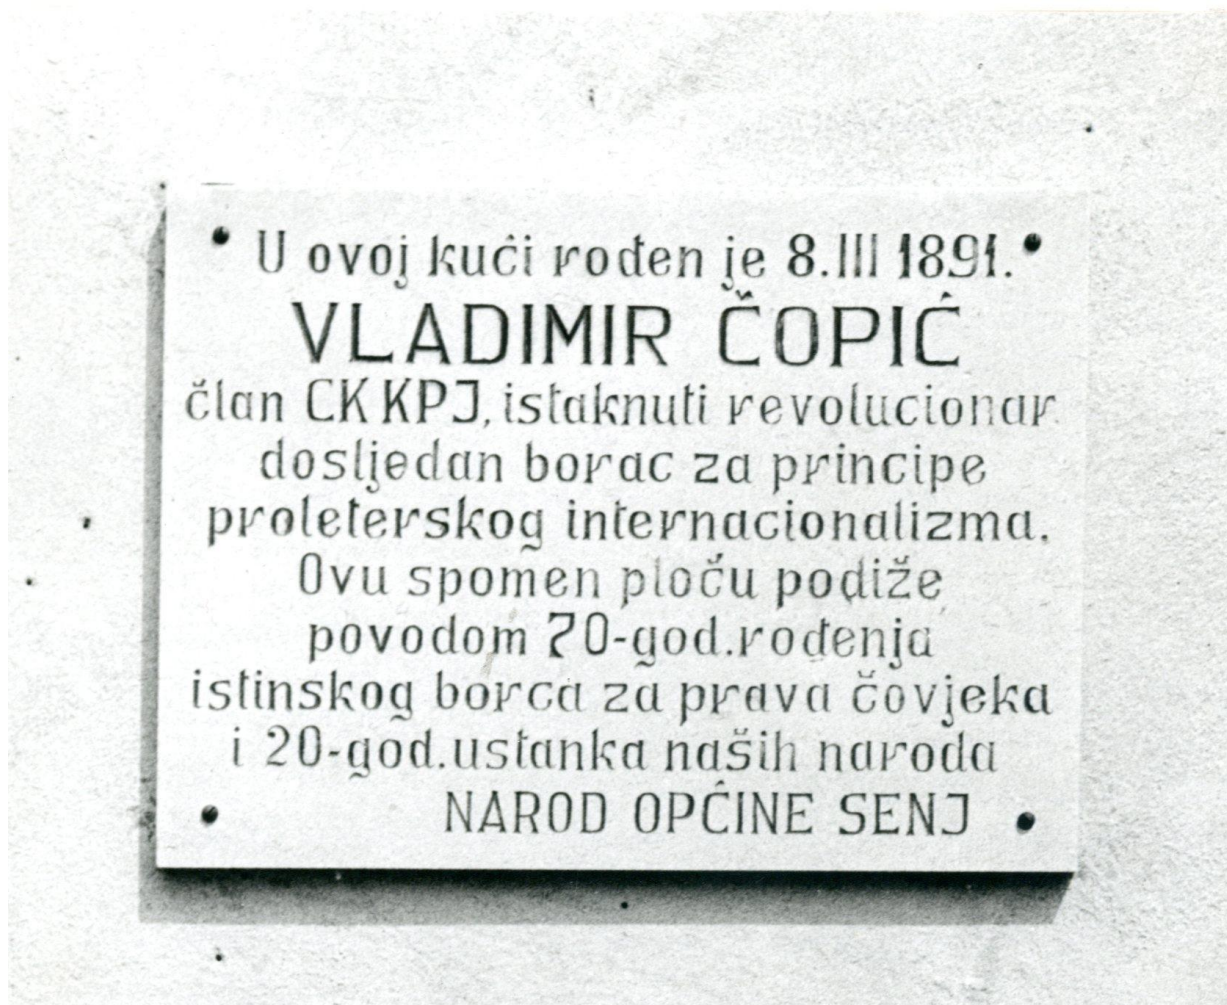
U ovoj kući rođen je 8.III 1891.
VLADIMIR ČOPIĆ
član CK KPJ, istaknuti revolucionar
dosljedan borac za principe
proleterskog internacionalizma.
Ovu spomen ploču podiže
povodom 70-god. rođenja
istinskog borca za prava čovjeka
i 20-god. ustanka naših naroda
NAROD OPĆINE SENJ